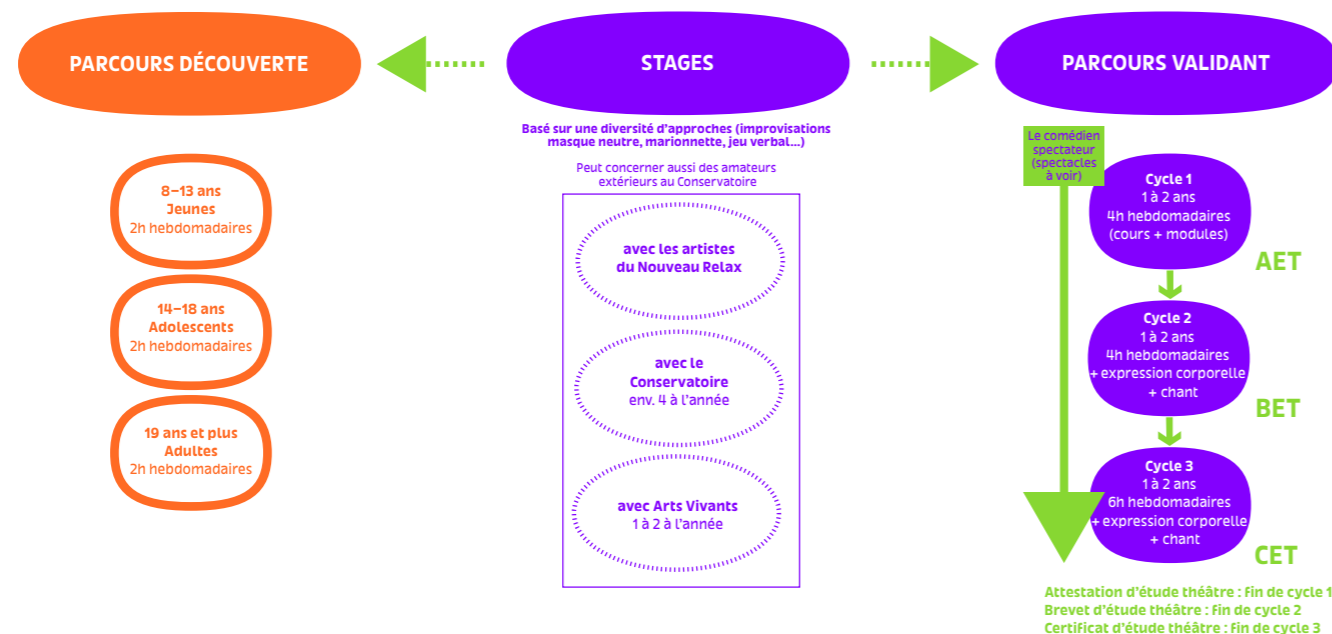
PARCOURS DÉCOUVERTE

STAGES

PARCOURS VALIDANT

Basé sur une diversité d'approches (improvisations masque neutre, marionnette, jeu verbal...)

Peut concerner aussi des amateurs extérieurs au Conservatoire

8–13 ans
Jeunes
2h hebdomadaires

14–18 ans
Adolescents
2h hebdomadaires

19 ans et plus
Adultes
2h hebdomadaires

avec les artistes du Nouveau Relax

avec le Conservatoire
env. 4 à l'année

avec Arts Vivants
1 à 2 à l'année

Le comédien spectateur (spectacles à voir)

Cycle 1
1 à 2 ans
4h hebdomadaires
(cours + modules)

AET

Cycle 2
1 à 2 ans
4h hebdomadaires
+ expression corporelle
+ chant

BET

Cycle 3
1 à 2 ans
6h hebdomadaires
+ expression corporelle
+ chant

CET

Attestation d'étude théâtre : Fin de cycle 1
Brevet d'étude théâtre : Fin de cycle 2
Certificat d'étude théâtre : Fin de cycle 3